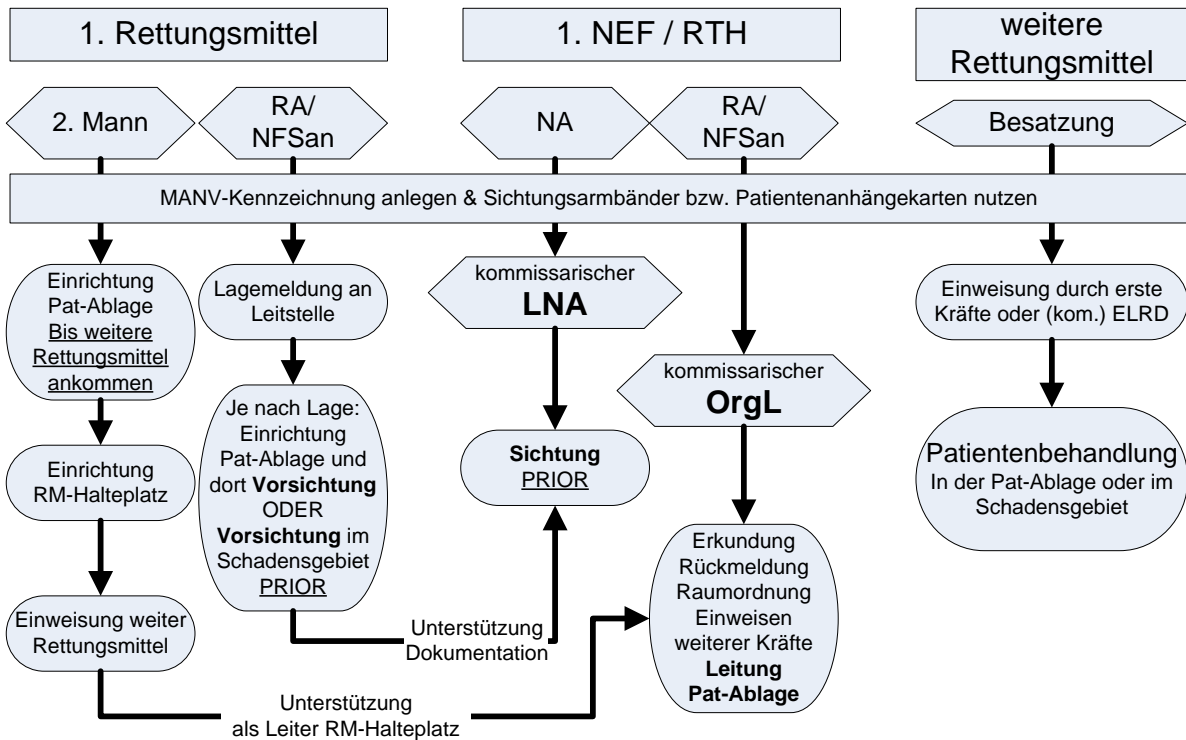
1. Rettungsmittel

1. NEF / RTH

weitere Rettungsmittel

2. Mann

RA/ NFSan

NA

RA/ NFSan

Besatzung

MANV-Kennzeichnung anlegen & Sichtungsarmbänder bzw. Patientenanhängekarten nutzen

Einrichtung Pat-Ablage Bis weitere Rettungsmittel ankommen

Einrichtung RM-Halteplatz

Einweisung weiter Rettungsmittel

Lagemeldung an Leitstelle

Je nach Lage: Einrichtung Pat-Ablage und dort **Vorsichtung** ODER **Vorsichtung** im Schadensgebiet PRIOR

kommissarischer **LNA**

**Sichtung** PRIOR

kommissarischer **OrgL**

Erkundung Rückmeldung Raumordnung Einweisen weiterer Kräfte **Leitung Pat-Ablage**

Einweisung durch erste Kräfte oder (kom.) ELRD

Patientenbehandlung In der Pat-Ablage oder im Schadensgebiet

Unterstützung Dokumentation

Unterstützung als Leiter RM-Halteplatz